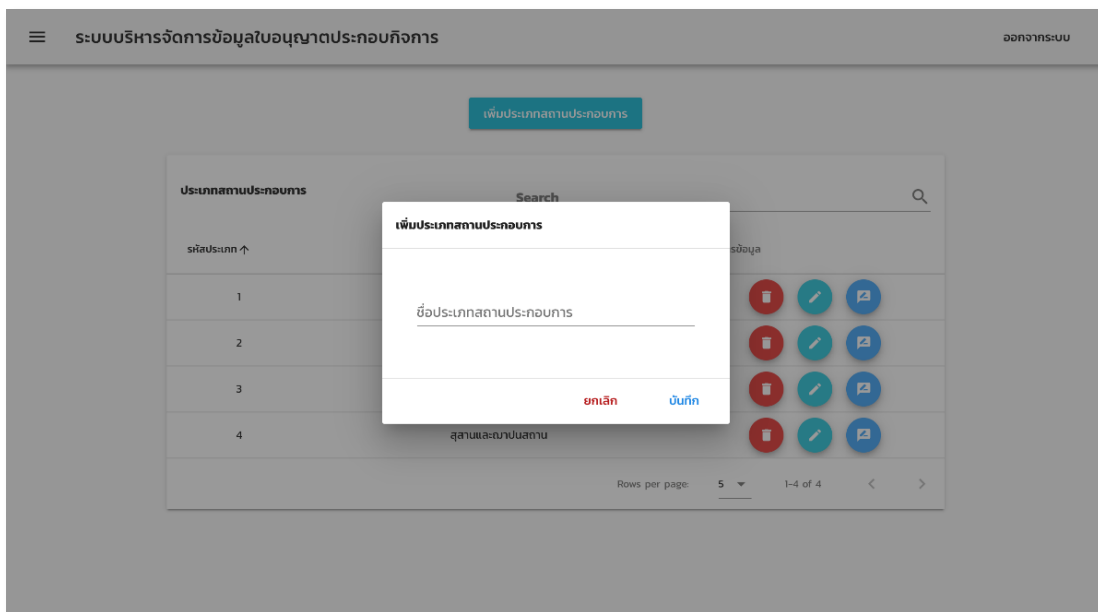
ระบบบริหารจัดการข้อมูลใบอนุญาตประกอบกิจการ

ออกจากระบบ

เพิ่มประเภทสถานประกอบการ

ประเภทสถานประกอบการ

Search

รหัสประเภท ↑

รข้อมูล

| | |
|---|---|
| 1 | |
| 2 | |
| 3 | |
| 4 | สุสานและฌาปนสถาน |

Rows per page: 5 1-4 of 4

เพิ่มประเภทสถานประกอบการ

ชื่อประเภทสถานประกอบการ

ยกเลิก

บันทึก